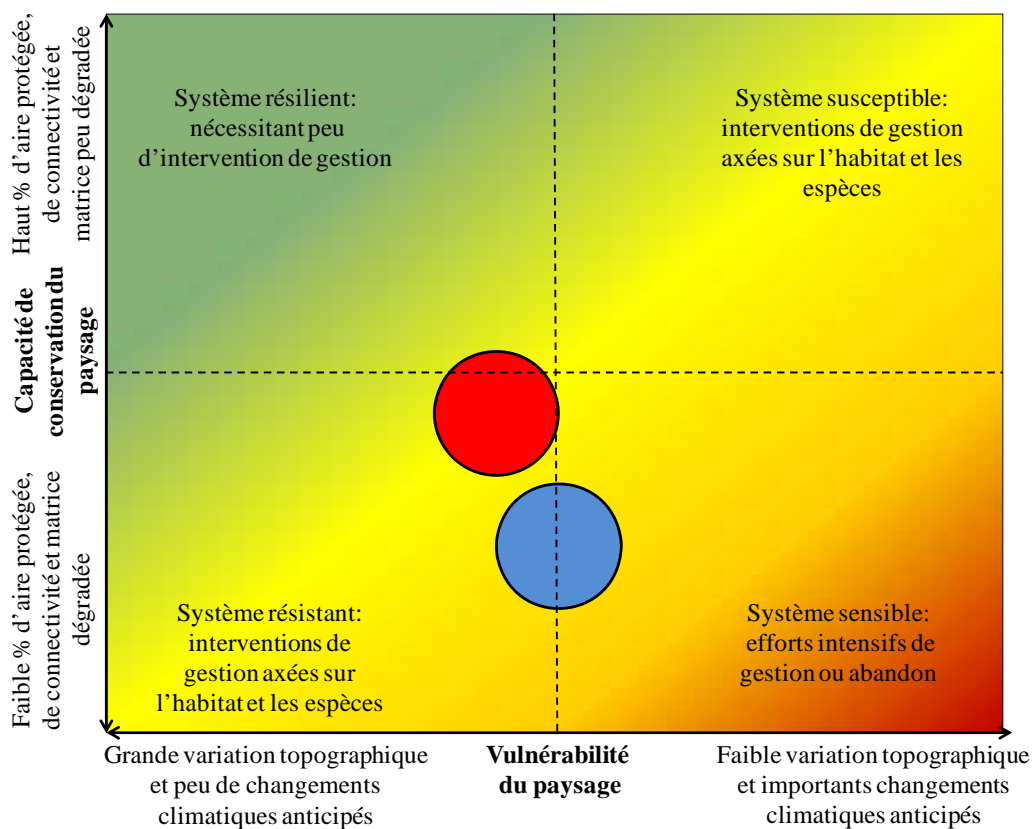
Haut % d'aire protégée, de connectivité et matrice peu dégradée

Capacité de conservation du paysage

Faible % d'aire protégée, de connectivité et matrice dégradée

Système résilient: nécessitant peu d'intervention de gestion

Système susceptible: interventions de gestion axées sur l'habitat et les espèces

Système résistant: interventions de gestion axées sur l'habitat et les espèces

Système sensible: efforts intensifs de gestion ou abandon

Grande variation topographique et peu de changements climatiques anticipés

Vulnérabilité du paysage

Faible variation topographique et importants changements climatiques anticipés